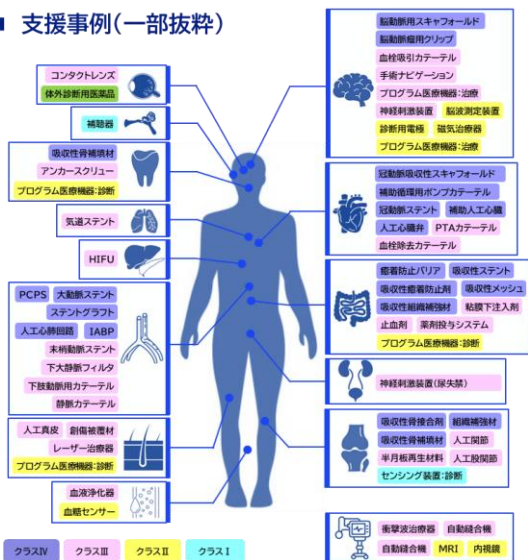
支援事例（一部抜粋）

コンタクトレンズ
体外診断用医薬品

補聴器

吸収性骨補填材
アンカースクリュー
プログラム医療機器：診断

気道ステント

HIFU

PCPS
大動脈ステント
ステントグラフト
人工心肺回路
IABP
末梢動脈ステント
下大静脈フィルタ
下肢動脈用カテーテル
静脈カテーテル

人工真皮
創傷被覆材
レーザー治療器
プログラム医療機器：診断

血液浄化器
血糖センサー

脳動脈用スキャフォールド
脳動脈瘤用クリップ
血栓吸引カテーテル
手術ナビゲーション
プログラム医療機器：治療
神経刺激装置
脳波測定装置
診断用電極
磁気治療器
プログラム医療機器：治療

冠動脈吸収性スキャフォールド
補助循環用ポンプカテーテル
冠動脈ステント
補助人工心臓
人工心臓弁
PTAカテーテル
血栓除去カテーテル

癒着防止バリア
吸収性ステント
吸収性癒着防止剤
吸収性メッシュ
吸収性組織補強材
粘膜下注入剤
止血剤
薬剤投与システム
プログラム医療機器：診断

神経刺激装置（尿失禁）

吸収性骨接合剤
組織補強材
吸収性骨補填材
人工関節
半月板再生材料
人工股関節
センシング装置：診断

衝撃波治療器
自動縫合機
自動縫合機
MRI
内視鏡

クラスⅣ
クラスⅢ
クラスⅡ
クラスⅠ